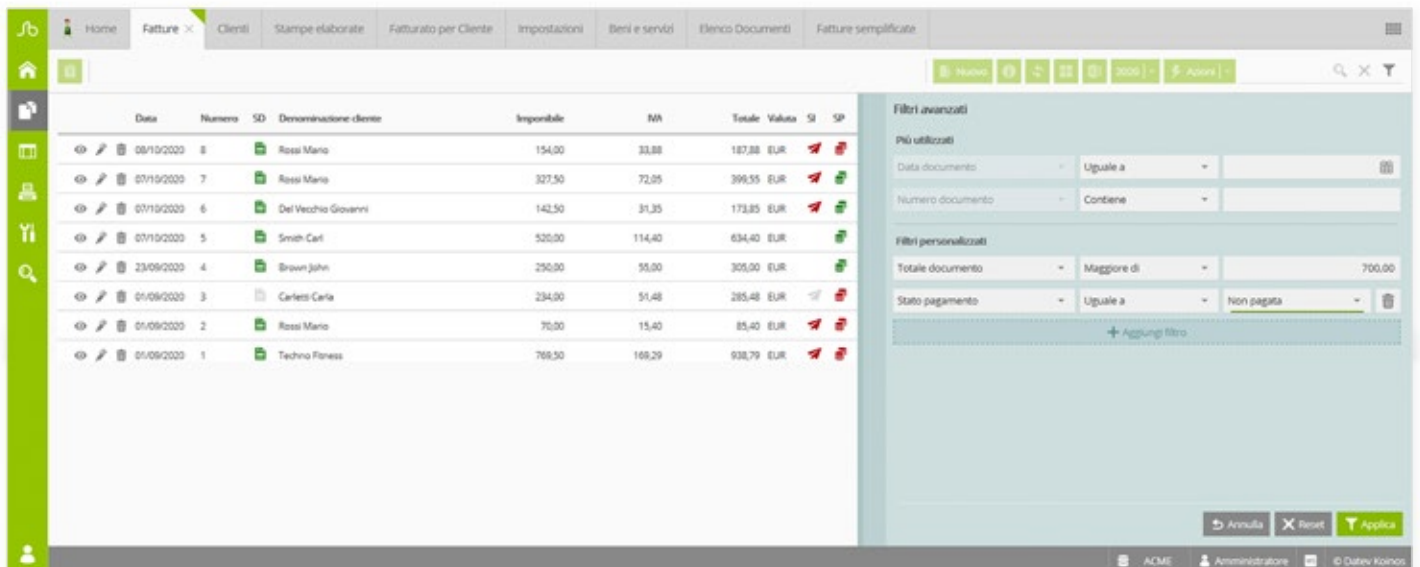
Home | Fatture × | Clienti | Stampe elaborate | Fatturato per Cliente | Impostazioni | Beni e servizi | Elenco Documenti | Fatture semplificate

Nuovo | 2020 | Azioni

| Data | Numero | SD | Denominazione cliente | Imponibile | IVA | Totale | Valuta | SI | SP |
|---|---|---|---|---|---|---|---|---|---|
| 08/10/2020 | 8 | | Rossi Mario | 154,00 | 33,88 | 187,88 | EUR | | |
| 07/10/2020 | 7 | | Rossi Mario | 327,50 | 72,05 | 399,55 | EUR | | |
| 07/10/2020 | 6 | | Del Vecchio Giovanni | 142,50 | 31,35 | 173,85 | EUR | | |
| 07/10/2020 | 5 | | Smith Carl | 520,00 | 114,40 | 634,40 | EUR | | |
| 23/09/2020 | 4 | | Brown John | 250,00 | 55,00 | 305,00 | EUR | | |
| 01/09/2020 | 3 | | Carletti Carla | 234,00 | 51,48 | 285,48 | EUR | | |
| 01/09/2020 | 2 | | Rossi Mario | 70,00 | 15,40 | 85,40 | EUR | | |
| 01/09/2020 | 1 | | Techno Fitness | 769,50 | 169,29 | 938,79 | EUR | | |

Filtri avanzati

Più utilizzati

Data documento | Uguale a

Numero documento | Contiene

Filtri personalizzati

Totale documento | Maggiore di | 700,00

Stato pagamento | Uguale a | Non pagata

+ Aggiungi filtro

Annulla | Reset | Applica

ACME | Amministratore | © Datev Koinos